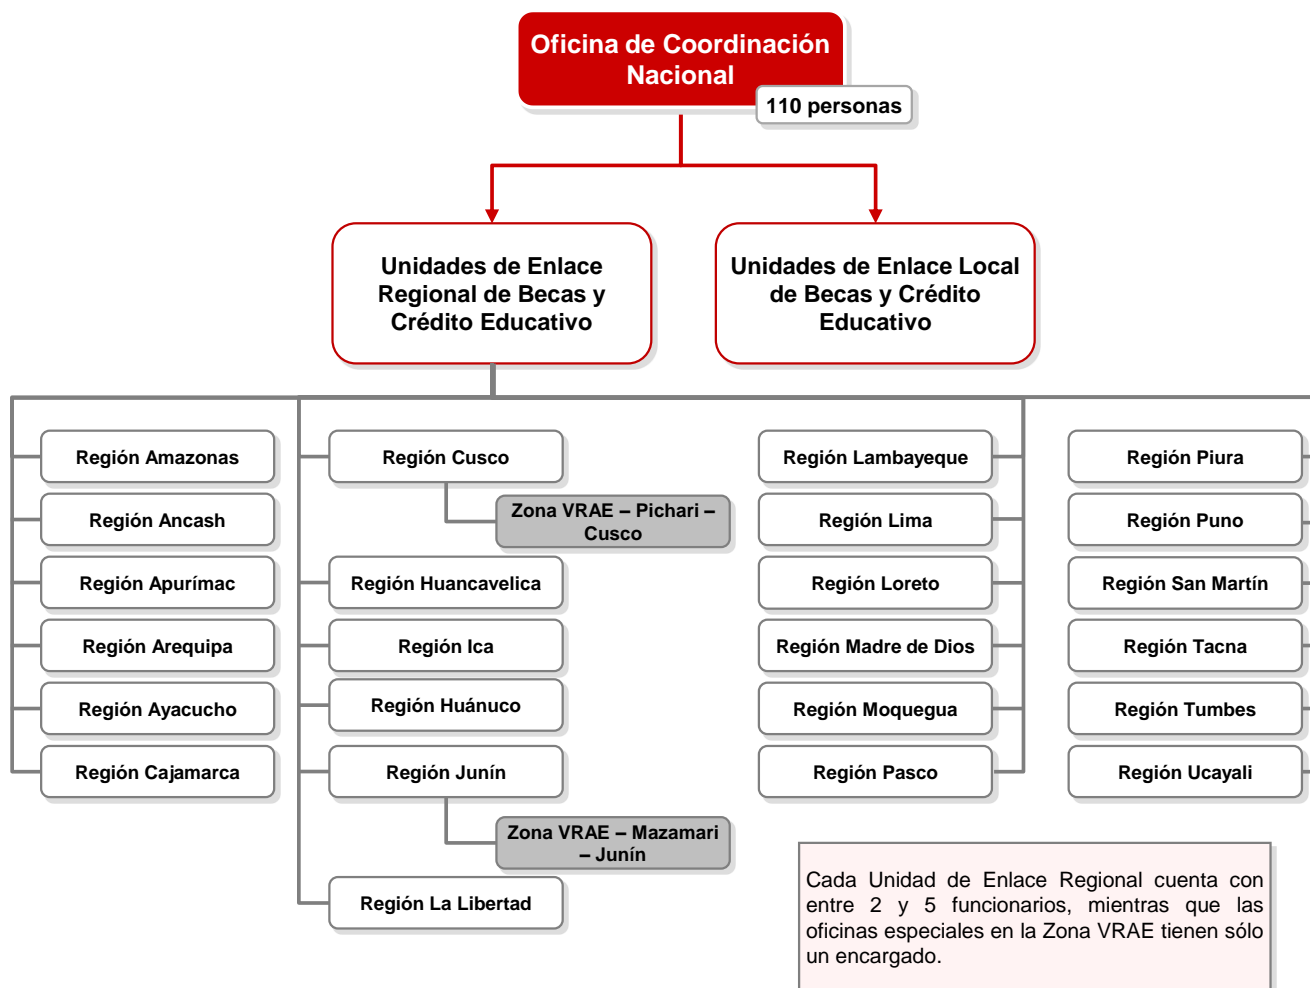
Oficina de Coordinación Nacional

110 personas

Unidades de Enlace Regional de Becas y Crédito Educativo

Unidades de Enlace Local de Becas y Crédito Educativo

Región Amazonas

Región Ancash

Región Apurímac

Región Arequipa

Región Ayacucho

Región Cajamarca

Región Cusco

Zona VRAE – Pichari – Cusco

Región Huancavelica

Región Ica

Región Huánuco

Región Junín

Zona VRAE – Mazamari – Junín

Región La Libertad

Región Lambayeque

Región Lima

Región Loreto

Región Madre de Dios

Región Moquegua

Región Pasco

Región Piura

Región Puno

Región San Martín

Región Tacna

Región Tumbes

Región Ucayali

Cada Unidad de Enlace Regional cuenta con entre 2 y 5 funcionarios, mientras que las oficinas especiales en la Zona VRAE tienen sólo un encargado.